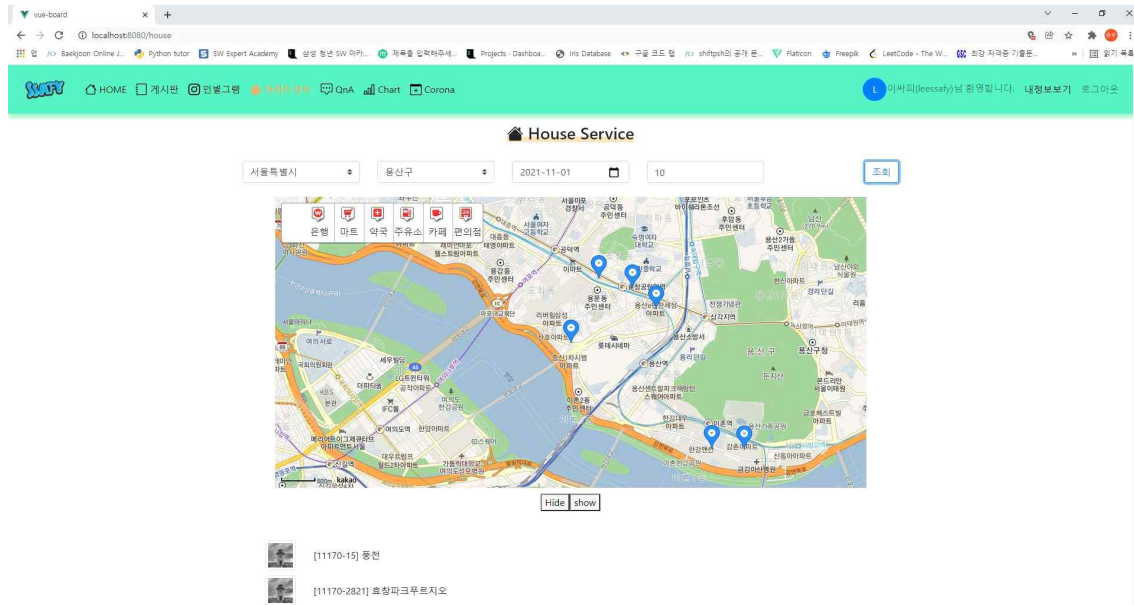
vue-board
localhost:8080/house
앱 Baekjoon Online J... Python tutor SW Expert Academy 삼성 청년 SW 아카... 제목을 입력해주세... Projects - Dashboa... Iris Database 구글 코드 컨 shiftpsh의 공개 문... Flaticon Freepik LeetCode - The W... 최강 자격증 기출문... 읽기 목록

SSAFY HOME 게시판 인별그램 아파트 정보 QnA Chart Corona
L 이싸피(leessafy)님 환영합니다. 내정보보기 로그아웃

House Service

서울특별시
용산구
2021-11-01
10
조회

은행 마트 약국 주유소 카페 편의점

kakao

Hide show

[11170-15] 풍전
[11170-2821] 효창파크푸르지오